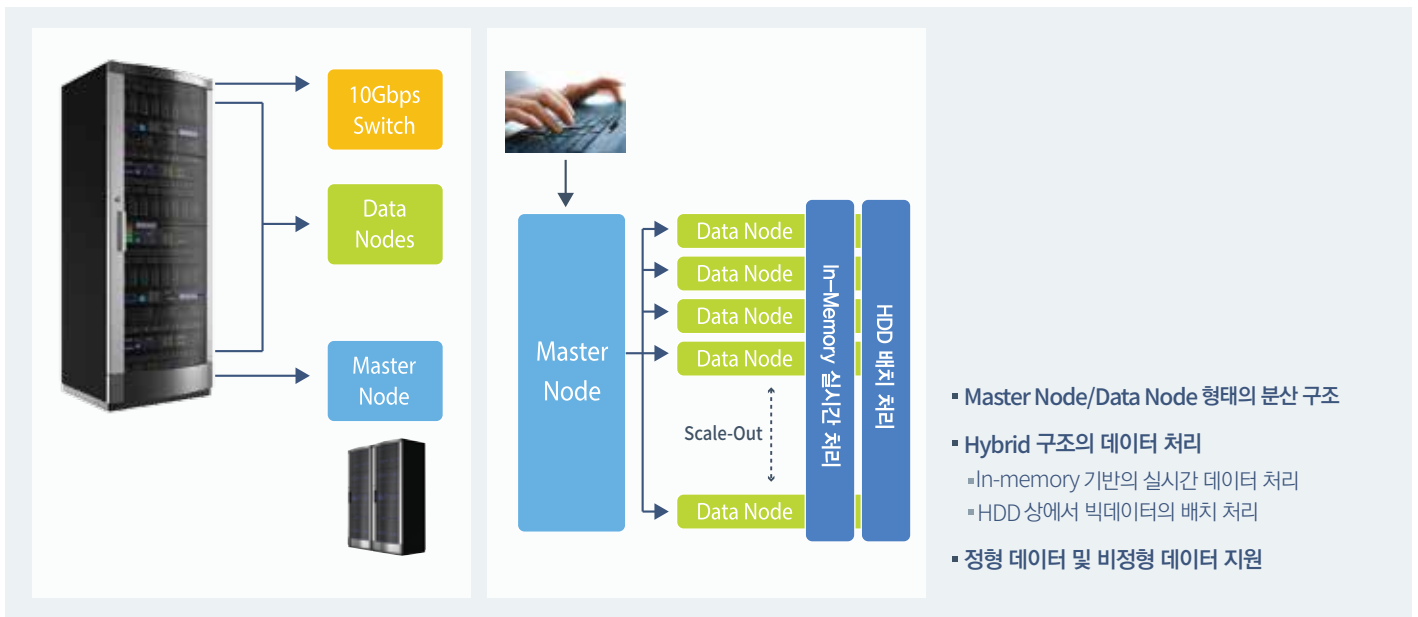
10Gbps Switch

Data Nodes

Master Node

Master Node

Data Node

Data Node

Data Node

Data Node

Scale-Out

Data Node

In-Memory 실시간 처리

HDD 배치 처리

▪ Master Node/Data Node 형태의 분산 구조

▪ Hybrid 구조의 데이터 처리

▪ In-memory 기반의 실시간 데이터 처리

▪ HDD 상에서 빅데이터의 배치 처리

▪ 정형 데이터 및 비정형 데이터 지원